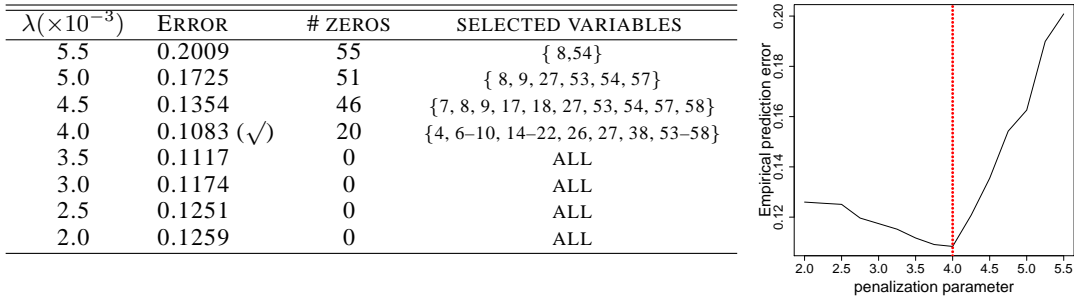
| $\lambda(\times 10^{-3})$ | ERROR | # ZEROS | SELECTED VARIABLES |
|---|---|---|---|
| 5.5 | 0.2009 | 55 | { 8,54} |
| 5.0 | 0.1725 | 51 | { 8, 9, 27, 53, 54, 57} |
| 4.5 | 0.1354 | 46 | {7, 8, 9, 17, 18, 27, 53, 54, 57, 58} |
| 4.0 | 0.1083 ($\surd$) | 20 | {4, 6–10, 14–22, 26, 27, 38, 53–58} |
| 3.5 | 0.1117 | 0 | ALL |
| 3.0 | 0.1174 | 0 | ALL |
| 2.5 | 0.1251 | 0 | ALL |
| 2.0 | 0.1259 | 0 | ALL |

Empirical prediction error
0.20
0.18
0.16
0.14
0.12
2.0 2.5 3.0 3.5 4.0 4.5 5.0 5.5
penalization parameter